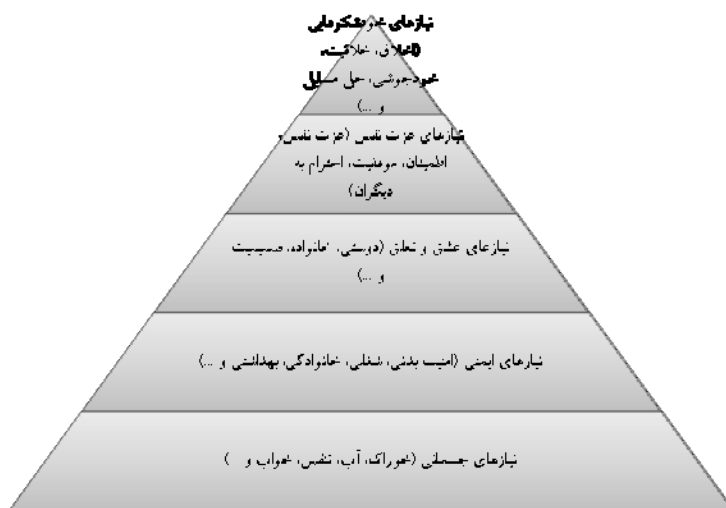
نیازهای خودشکوفایی
(اخلاق، خلاقیت،
خودجوشی، حل مسایل
و ...)

نیازهای عزت نفس (عزت نفس،
اطمینان، موفقیت، احترام به
دیگران)

نیازهای عشق و تعلق (دوستی، خانواده، صمیمیت
و ...)

نیازهای ایمنی (امنیت بدنی، شغلی، خانوادگی، بهداشتی و ...)

نیازهای جسمانی (خوراک، آب، تنفس، خواب و ...)